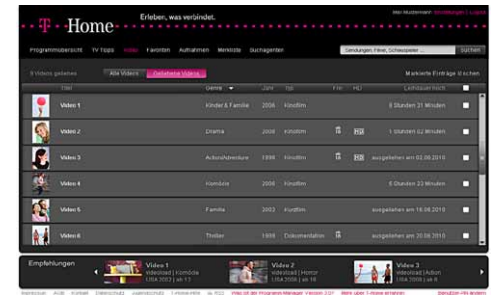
T · Home · Erleben, was verbindet.

Programmübersicht | TV Tipps | Video | Favoriten | Aufnahmen | Merkliste | Suchagenten

Sendungen, Filme, Schauspieler ... | Suchen

8 Videos gefunden | Alle Videos | Geliehene Videos | Markierte Einträge löschen

| | Titel | Genre | Jahr | Typ | FSK | HD | Leihdauer/Nicht | |
|---|---|---|---|---|---|---|---|---|
| | Video 1 | Kinder & Familie | 2006 | Kinofilm | | | 8 Stunden 31 Minuten | |
| | Video 2 | Drama | 2006 | Kinofilm | | HD | 1 Stunden 02 Minuten | |
| | Video 3 | Action/Adventure | 1998 | Kinofilm | | HD | ausgeliehen am 02.08.2010 | |
| | Video 4 | Komödie | 2006 | Kinofilm | | | 6 Stunden 23 Minuten | |
| | Video 5 | Familie | 2002 | Kinofilm | | | ausgeliehen am 18.08.2010 | |
| | Video 6 | Thriller | 1999 | Dokumentation | | | ausgeliehen am 20.08.2010 | |

Empfehlungen

Video 1 Videoload | Komödie USA 2003 | ab 12
Video 2 Videoload | Horror USA 2009 | ab 16
Video 3 Videoload | Action USA 2009 | ab 12

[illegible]